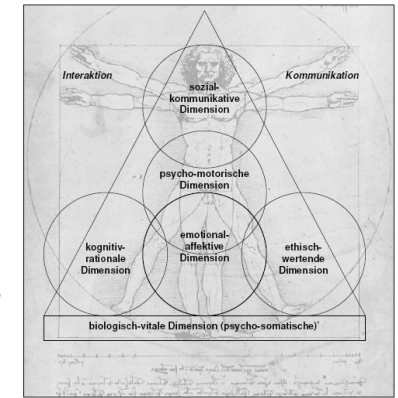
Interaktion

Kommunikation

sozial-kommunikative Dimension

psycho-motorische Dimension

kognitiv-rationale Dimension

emotional-affektive Dimension

ethisch-wertende Dimension

biologisch-vitale Dimension (psycho-somatische)'

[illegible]